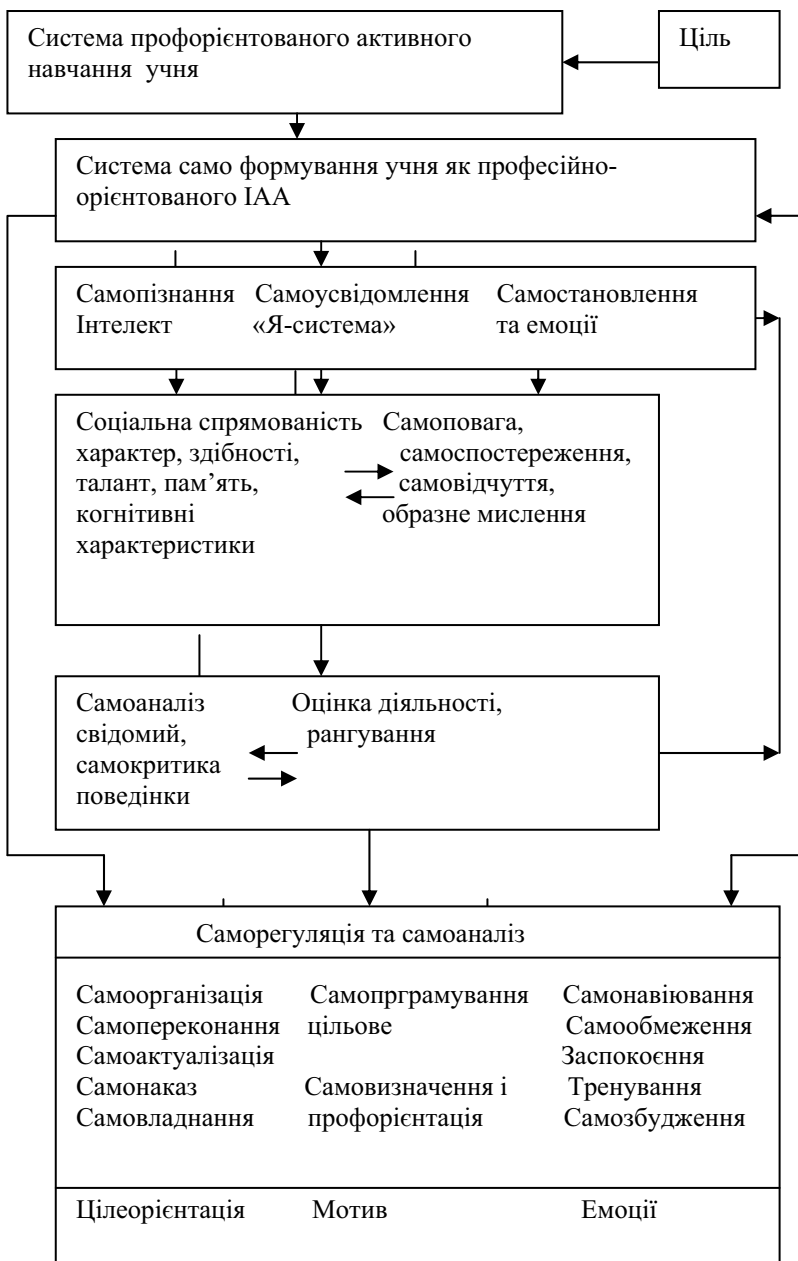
Система профорієнтованого активного навчання учня

Ціль

Система само формування учня як професійно-орієнтованого ІАА

Самопізнання Інтелект

Самоусвідомлення «Я-система»

Самостановлення та емоції

Соціальна спрямованість характер, здібності, талант, пам'ять, когнітивні характеристики

Самоповага, самоспостереження, самовідчуття, образне мислення

Самоаналіз свідомий, самокритика поведінки

Оцінка діяльності, рангування

Саморегуляція та самоаналіз

Самоорганізація
Самопереконання
Самоактуалізація
Самонаказ
Самовладнання

Самопрграмування цільове
Самовизначення і профорієнтація

Самонавіювання
Самообмеження
Заспокоєння
Тренування
Самозбудження

Цілеорієнтація

Мотив

Емоції